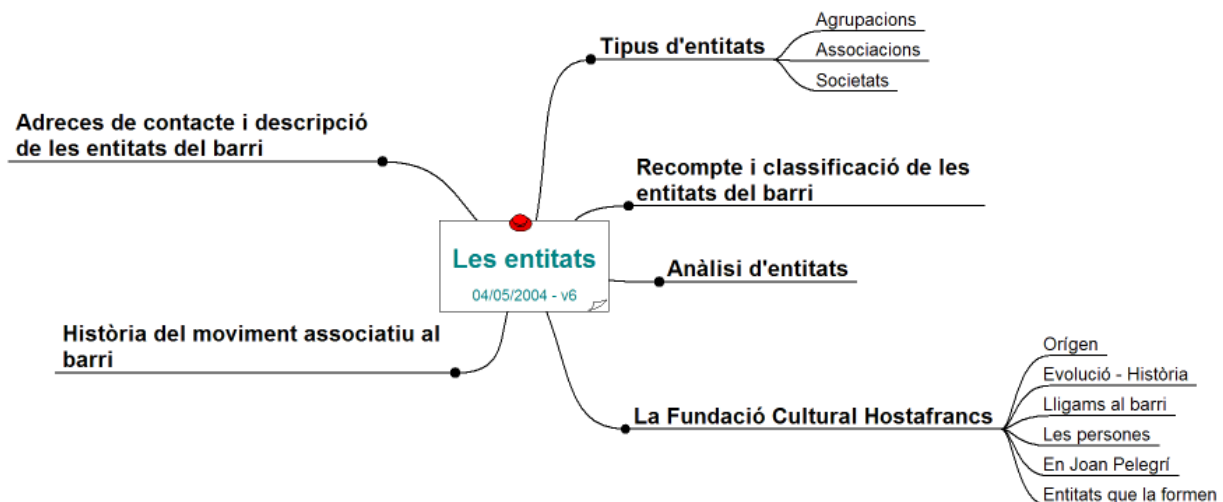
Les entitats
04/05/2004 - v6

Tipus d'entitats
Agrupacions
Associacions
Societats

Adreces de contacte i descripció de les entitats del barri

Recompte i classificació de les entitats del barri

Anàlisi d'entitats

Història del moviment associatiu al barri

La Fundació Cultural Hostafrancs
Orígen
Evolució - Història
Lligams al barri
Les persones
En Joan Pelegrí
Entitats que la formen